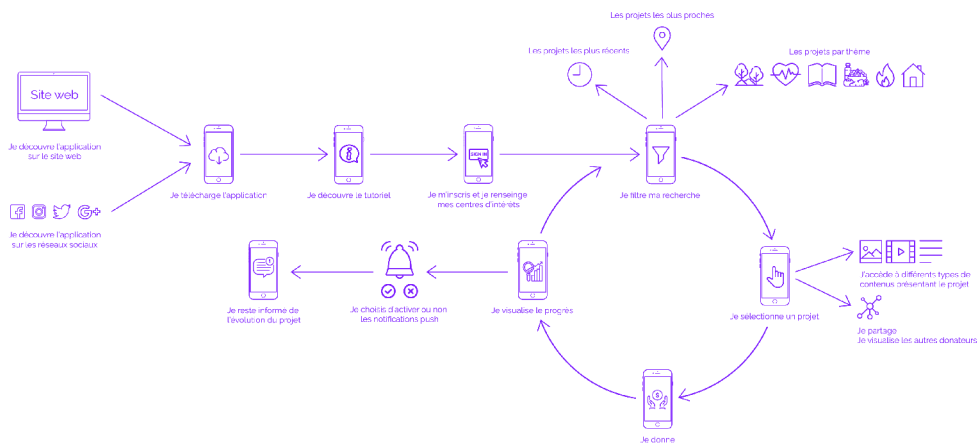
Site web

Je découvre l'application sur le site web

Je découvre l'application sur les réseaux sociaux

Je télécharge l'application

Je découvre le tutoriel

SIGN IN

Je m'inscris et je renseigne mes centres d'intérêts

Les projets les plus proches

Les projets les plus récents

Les projets par thème

Je filtre ma recherche

J'accède à différents types de contenus présentant le projet

Je partage
Je visualise les autres donateurs

Je sélectionne un projet

Je donne

Je visualise le progrès

Je choisis d'activer ou non les notifications push

Je reste informé de l'évolution du projet